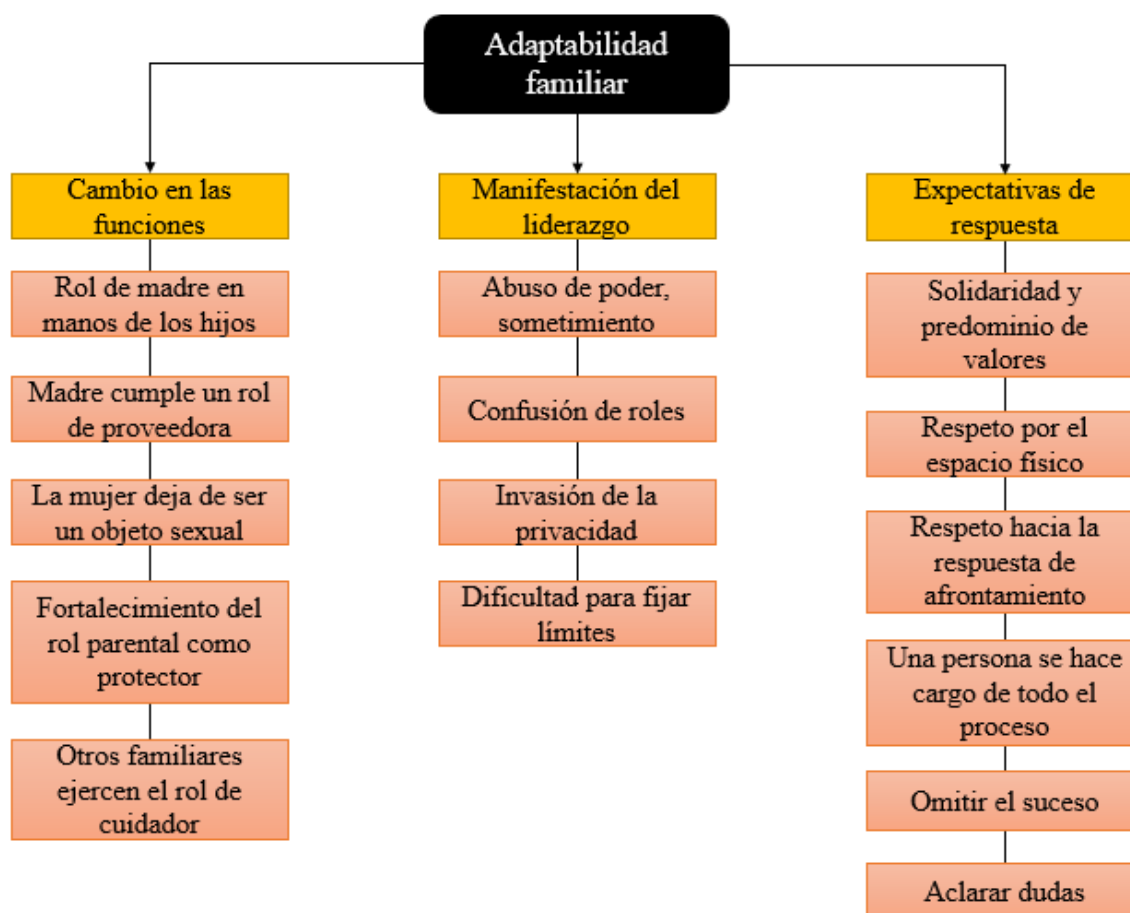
Adaptabilidad familiar

Cambio en las funciones

Rol de madre en manos de los hijos

Madre cumple un rol de proveedora

La mujer deja de ser un objeto sexual

Fortalecimiento del rol parental como protector

Otros familiares ejercen el rol de cuidador

Manifestación del liderazgo

Abuso de poder, sometimiento

Confusión de roles

Invasión de la privacidad

Dificultad para fijar límites

Expectativas de respuesta

Solidaridad y predominio de valores

Respeto por el espacio físico

Respeto hacia la respuesta de afrontamiento

Una persona se hace cargo de todo el proceso

Omitir el suceso

Aclarar dudas